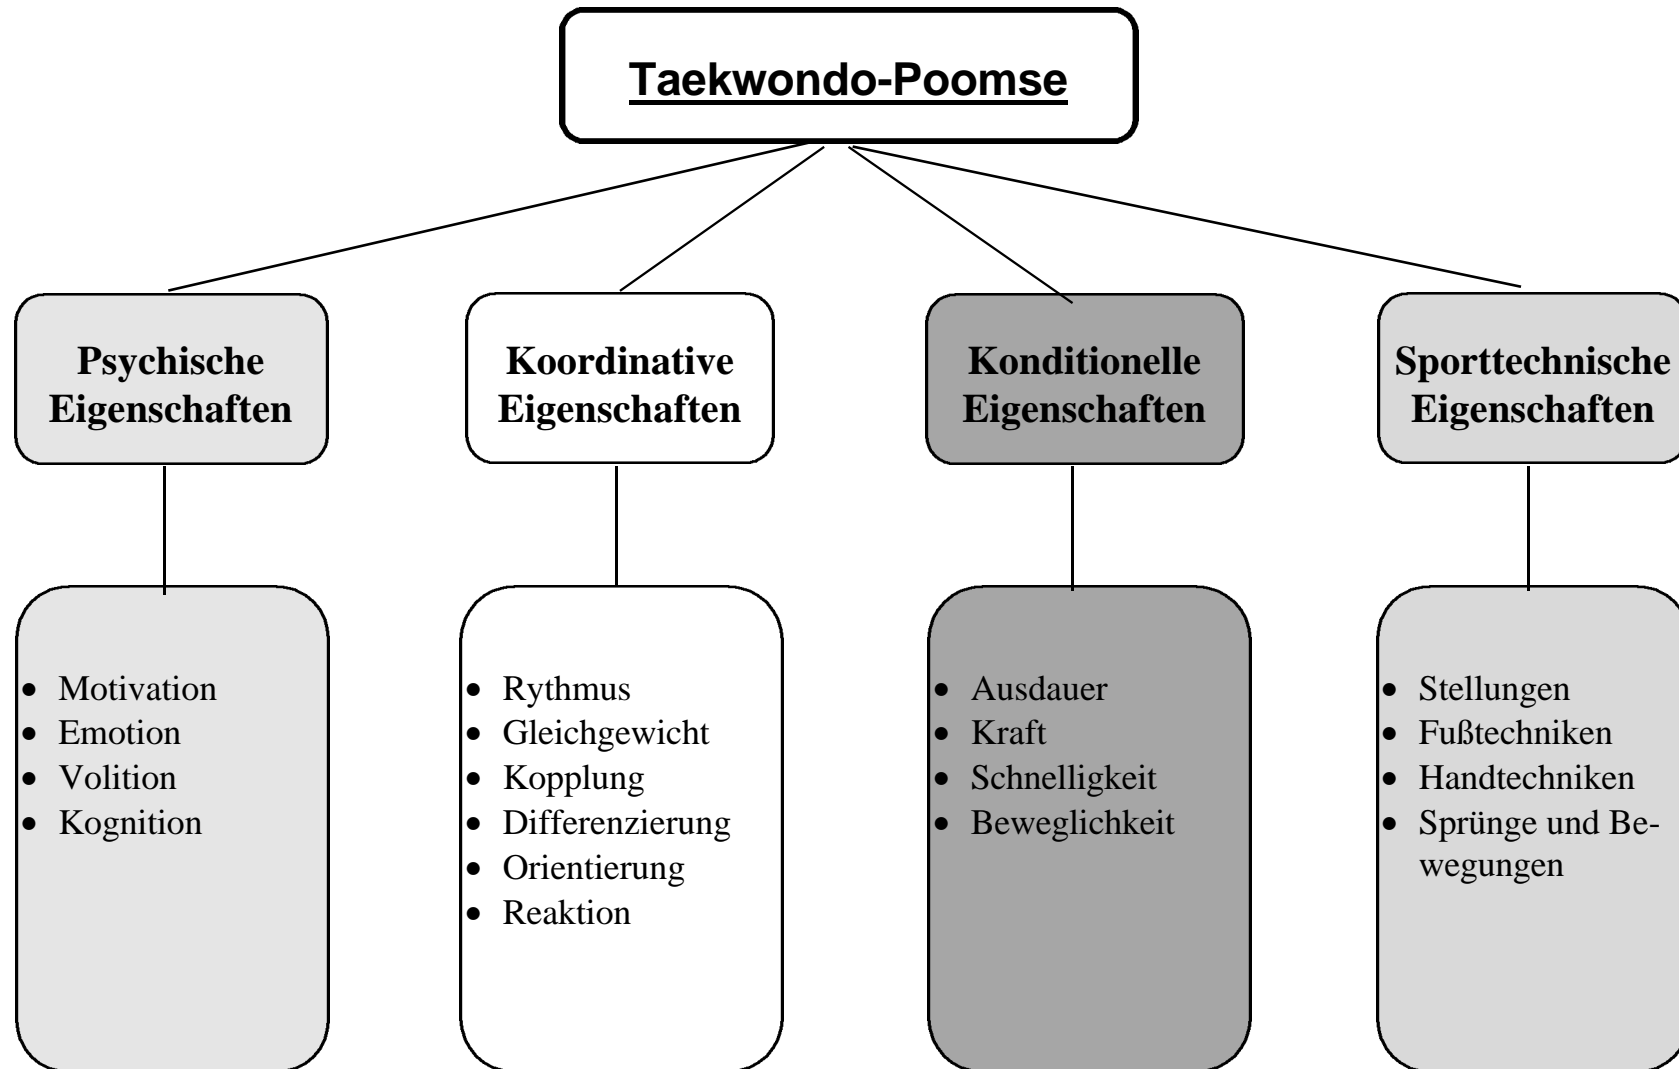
Taekwondo-Poomse

Psychische Eigenschaften

- Motivation
- Emotion
- Volition
- Kognition

Koordinative Eigenschaften

- Rythmus
- Gleichgewicht
- Kopplung
- Differenzierung
- Orientierung
- Reaktion

Konditionelle Eigenschaften

- Ausdauer
- Kraft
- Schnelligkeit
- Beweglichkeit

Sporttechnische Eigenschaften

- Stellungen
- Fußtechniken
- Handtechniken
- Sprünge und Bewegungen